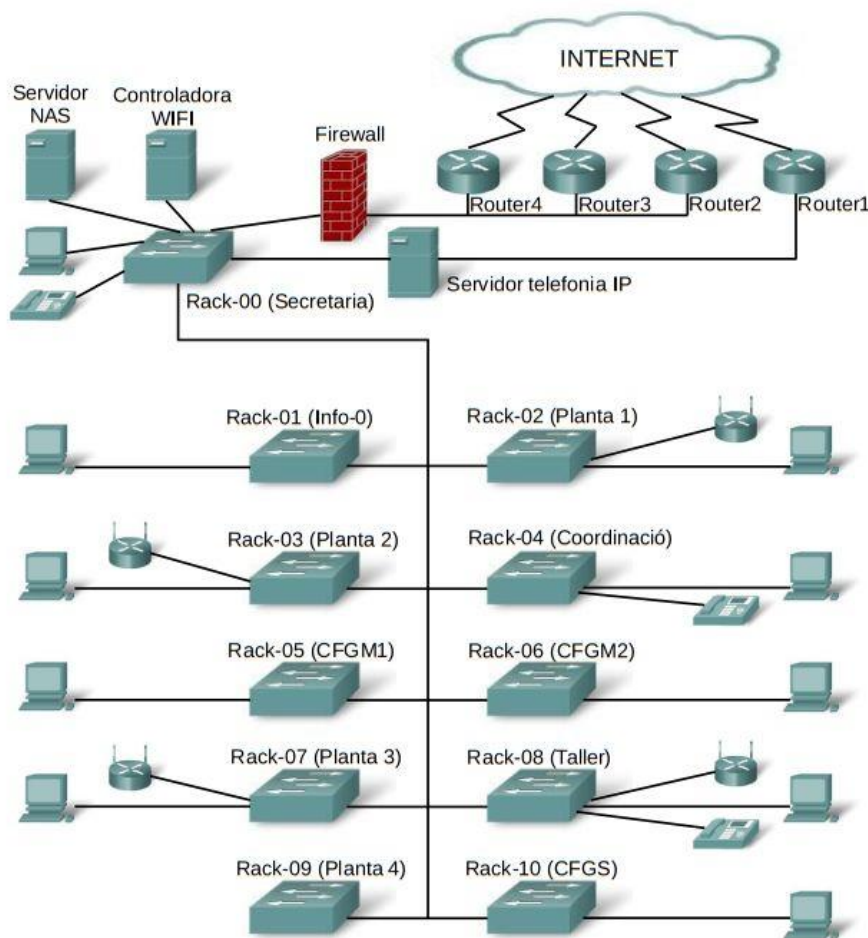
INTERNET

Servidor NAS

Controladora WIFI

Firewall

Router4

Router3

Router2

Router1

Rack-00 (Secretaria)

Servidor telefonia IP

Rack-01 (Info-0)

Rack-02 (Planta 1)

Rack-03 (Planta 2)

Rack-04 (Coordinació)

Rack-05 (CFGM1)

Rack-06 (CFGM2)

Rack-07 (Planta 3)

Rack-08 (Taller)

Rack-09 (Planta 4)

Rack-10 (CFGS)